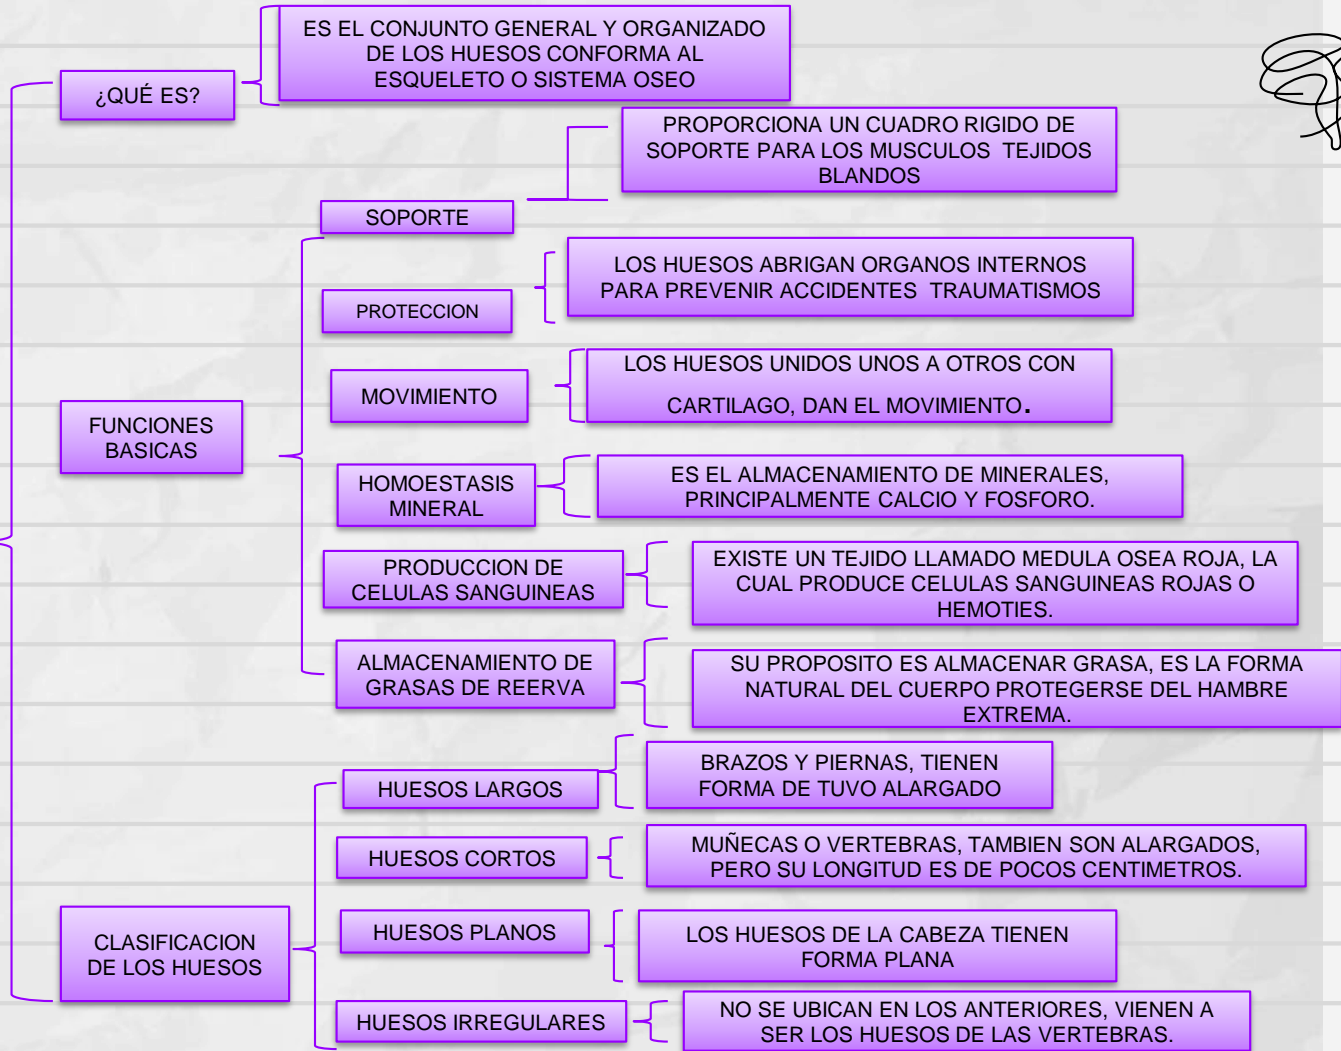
¿QUÉ ES?

ES EL CONJUNTO GENERAL Y ORGANIZADO DE LOS HUESOS CONFORMA AL ESQUELETO O SISTEMA OSEO

FUNCIONES BASICAS

SOPORTE

PROPORCIONA UN CUADRO RIGIDO DE SOPORTE PARA LOS MUSCULOS TEJIDOS BLANDOS

PROTECCION

LOS HUESOS ABRIGAN ORGANOS INTERNOS PARA PREVENIR ACCIDENTES TRAUMATISMOS

MOVIMIENTO

LOS HUESOS UNIDOS UNOS A OTROS CON CARTILAGO, DAN EL MOVIMIENTO.

HOMOESTASIS MINERAL

ES EL ALMACENAMIENTO DE MINERALES, PRINCIPALMENTE CALCIO Y FOSFORO.

PRODUCCION DE CELULAS SANGUINEAS

EXISTE UN TEJIDO LLAMADO MEDULA OSEA ROJA, LA CUAL PRODUCE CELULAS SANGUINEAS ROJAS O HEMOTIES.

ALMACENAMIENTO DE GRASAS DE REERVA

SU PROPOSITO ES ALMACENAR GRASA, ES LA FORMA NATURAL DEL CUERPO PROTEGERSE DEL HAMBRE EXTREMA.

CLASIFICACION DE LOS HUESOS

HUESOS LARGOS

BRAZOS Y PIERNAS, TIENEN FORMA DE TUVO ALARGADO

HUESOS CORTOS

MUÑECAS O VERTEBRAS, TAMBIEN SON ALARGADOS, PERO SU LONGITUD ES DE POCOS CENTIMETROS.

HUESOS PLANOS

LOS HUESOS DE LA CABEZA TIENEN FORMA PLANA

HUESOS IRREGULARES

NO SE UBICAN EN LOS ANTERIORES, VIENEN A SER LOS HUESOS DE LAS VERTEBRAS.